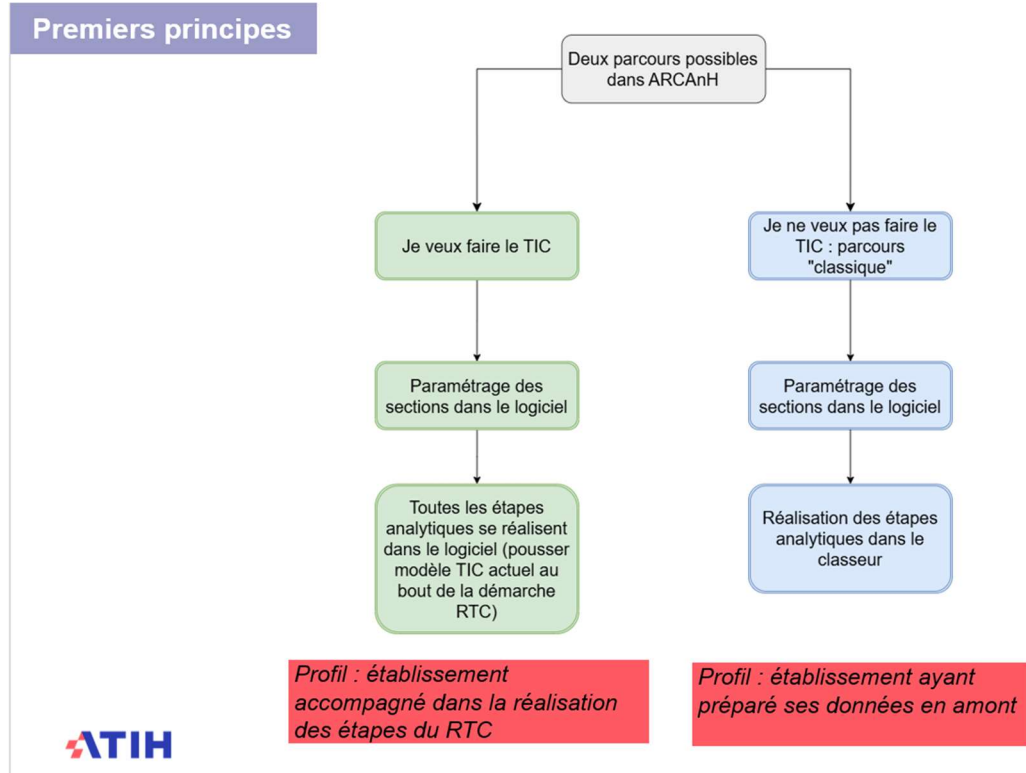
Premiers principes

Deux parcours possibles dans ARCAnH

Je veux faire le TIC

Paramétrage des sections dans le logiciel

Toutes les étapes analytiques se réalisent dans le logiciel (pousser modèle TIC actuel au bout de la démarche RTC)

Profil : établissement accompagné dans la réalisation des étapes du RTC

Je ne veux pas faire le TIC : parcours "classique"

Paramétrage des sections dans le logiciel

Réalisation des étapes analytiques dans le classeur

Profil : établissement ayant préparé ses données en amont

ATIH